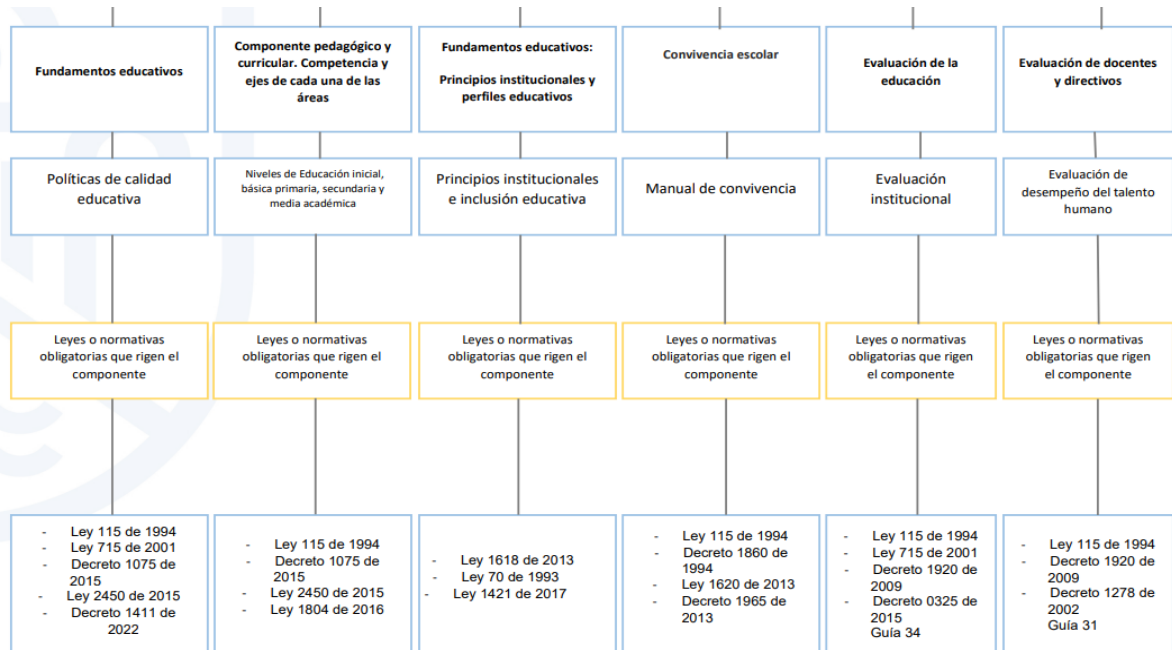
Fundamentos educativos

Políticas de calidad educativa

Leyes o normativas obligatorias que rigen el componente

- Ley 115 de 1994
- Ley 715 de 2001
- Decreto 1075 de 2015
- Ley 2450 de 2015
- Decreto 1411 de 2022

Componente pedagógico y curricular. Competencia y ejes de cada una de las áreas

Niveles de Educación inicial, básica primaria, secundaria y media académica

Leyes o normativas obligatorias que rigen el componente

- Ley 115 de 1994
- Decreto 1075 de 2015
- Ley 2450 de 2015
- Ley 1804 de 2016

Fundamentos educativos:

Principios institucionales y perfiles educativos

Principios institucionales e inclusión educativa

Leyes o normativas obligatorias que rigen el componente

- Ley 1618 de 2013
- Ley 70 de 1993
- Ley 1421 de 2017

Convivencia escolar

Manual de convivencia

Leyes o normativas obligatorias que rigen el componente

- Ley 115 de 1994
- Decreto 1860 de 1994
- Ley 1620 de 2013
- Decreto 1965 de 2013

Evaluación de la educación

Evaluación institucional

Leyes o normativas obligatorias que rigen el componente

- Ley 115 de 1994
- Ley 715 de 2001
- Decreto 1920 de 2009
- Decreto 0325 de 2015
Guía 34

Evaluación de docentes y directivos

Evaluación de desempeño del talento humano

Leyes o normativas obligatorias que rigen el componente

- Ley 115 de 1994
- Decreto 1920 de 2009
- Decreto 1278 de 2002
Guía 31